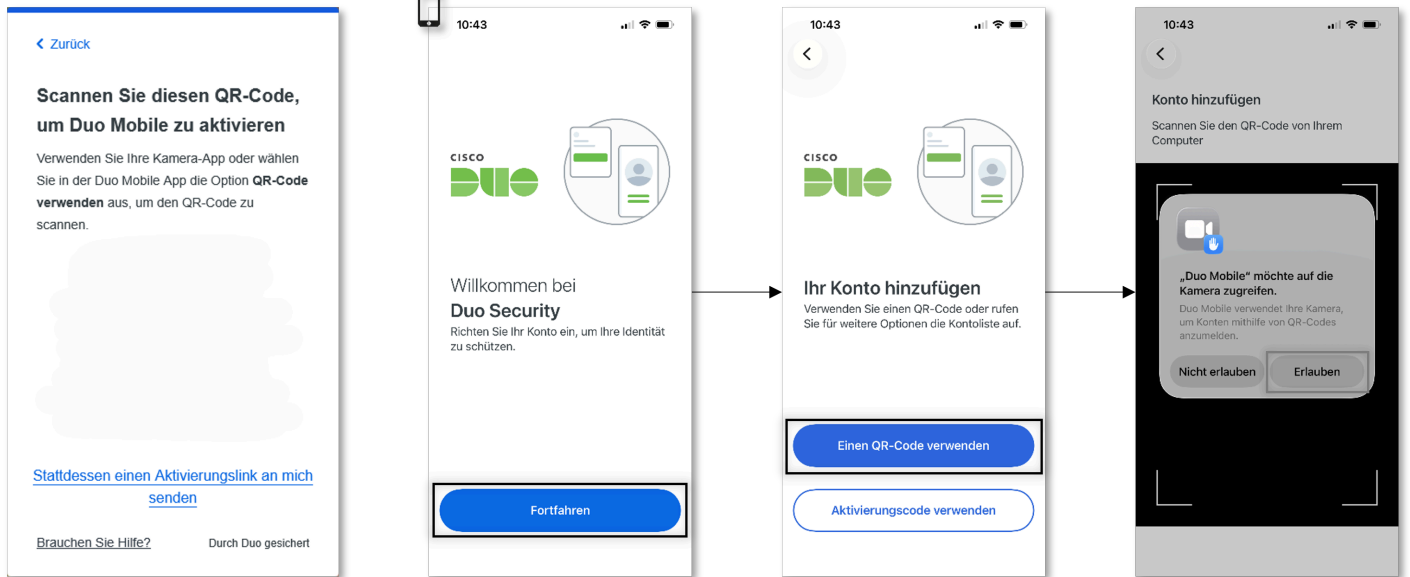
< Zurück

Scannen Sie diesen QR-Code, um Duo Mobile zu aktivieren

Verwenden Sie Ihre Kamera-App oder wählen Sie in der Duo Mobile App die Option **QR-Code verwenden** aus, um den QR-Code zu scannen.

Stattdessen einen Aktivierungslink an mich senden

Brauchen Sie Hilfe?

Durch Duo gesichert

10:43

CISCO
DUO

Willkommen bei
Duo Security
Richten Sie Ihr Konto ein, um Ihre Identität zu schützen.

Fortfahren

10:43

CISCO
DUO

Ihr Konto hinzufügen
Verwenden Sie einen QR-Code oder rufen Sie für weitere Optionen die Kontoliste auf.

Einen QR-Code verwenden

Aktivierungscode verwenden

10:43

Konto hinzufügen
Scannen Sie den QR-Code von Ihrem Computer

„Duo Mobile" möchte auf die Kamera zugreifen.
Duo Mobile verwendet Ihre Kamera, um Konten mithilfe von QR-Codes anzumelden.

Nicht erlauben

Erlauben